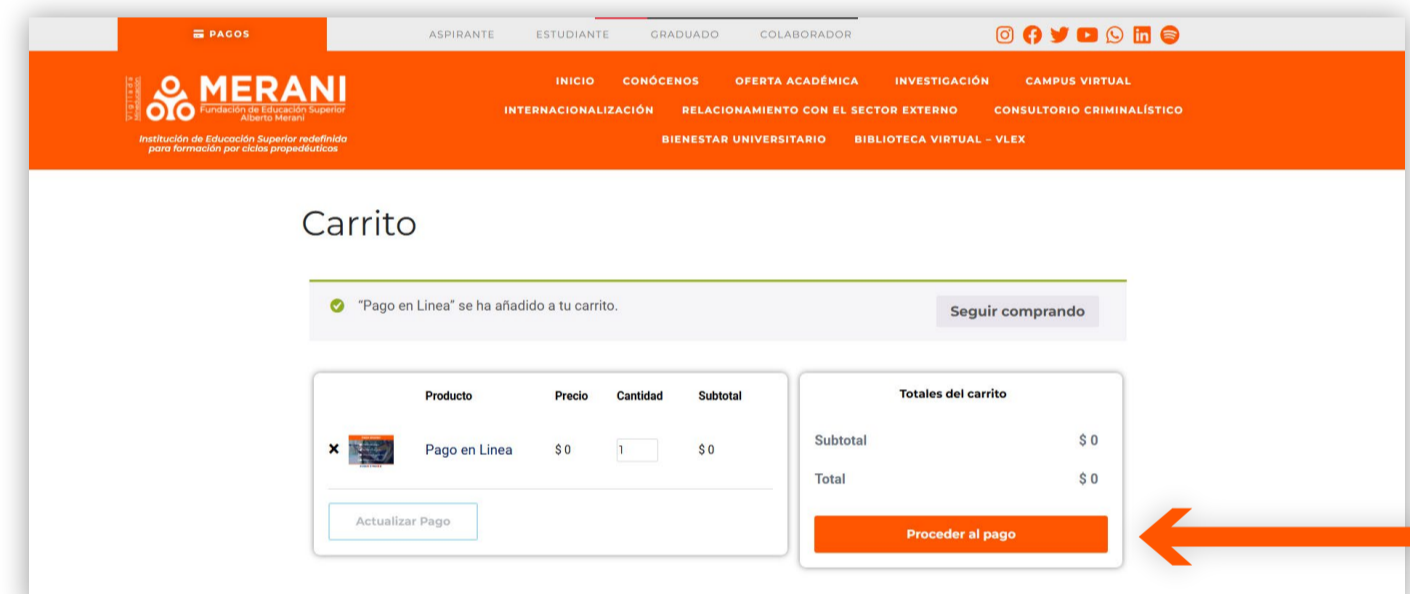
PAGOS

ASPIRANTE ESTUDIANTE GRADUADO COLABORADOR

MERANI
Fundación de Educación Superior Alberto Merani
Institución de Educación Superior redefinida para formación por ciclos propedéuticos

INICIO CONÓCENOS OFERTA ACADÉMICA INVESTIGACIÓN CAMPUS VIRTUAL
INTERNACIONALIZACIÓN RELACIONAMIENTO CON EL SECTOR EXTERNO CONSULTORIO CRIMINALÍSTICO
BIENESTAR UNIVERSITARIO BIBLIOTECA VIRTUAL – VLEX

Carrito

"Pago en Linea" se ha añadido a tu carrito.

Seguir comprando

| | Producto | Precio | Cantidad | Subtotal |
|---|---|---|---|---|
| × | Pago en Linea | $ 0 | 1 | $ 0 |

Actualizar Pago

Totales del carrito

| Subtotal | $ 0 |
|---|---|
| Total | $ 0 |

Proceder al pago